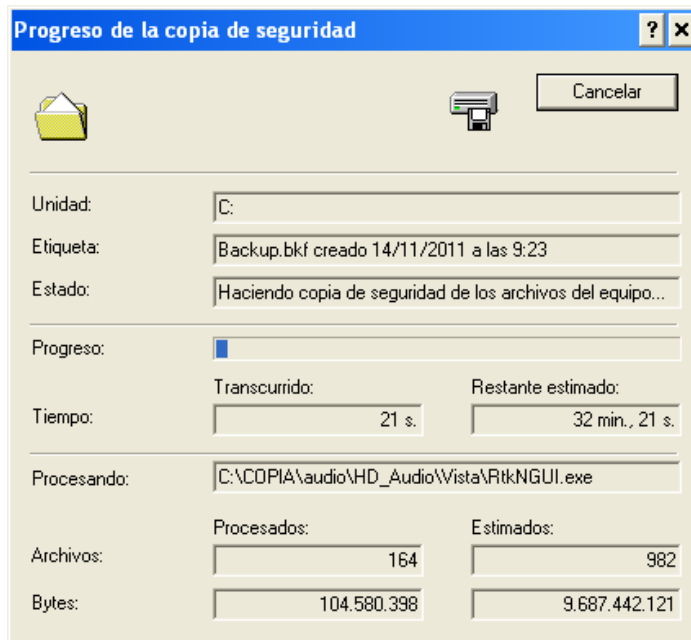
Progreso de la copia de seguridad ? ×

Cancelar

Unidad: C:

Etiqueta: Backup.bkf creado 14/11/2011 a las 9:23

Estado: Haciendo copia de seguridad de los archivos del equipo...

Progreso:

| | Transcurrido: | Restante estimado: |
|---|---|---|
| Tiempo: | 21 s. | 32 min., 21 s. |

Procesando: C:\COPIA\audio\HD_Audio\Vista\RtkNGUI.exe

| | Procesados: | Estimados: |
|---|---|---|
| Archivos: | 164 | 982 |
| Bytes: | 104.580.398 | 9.687.442.121 |